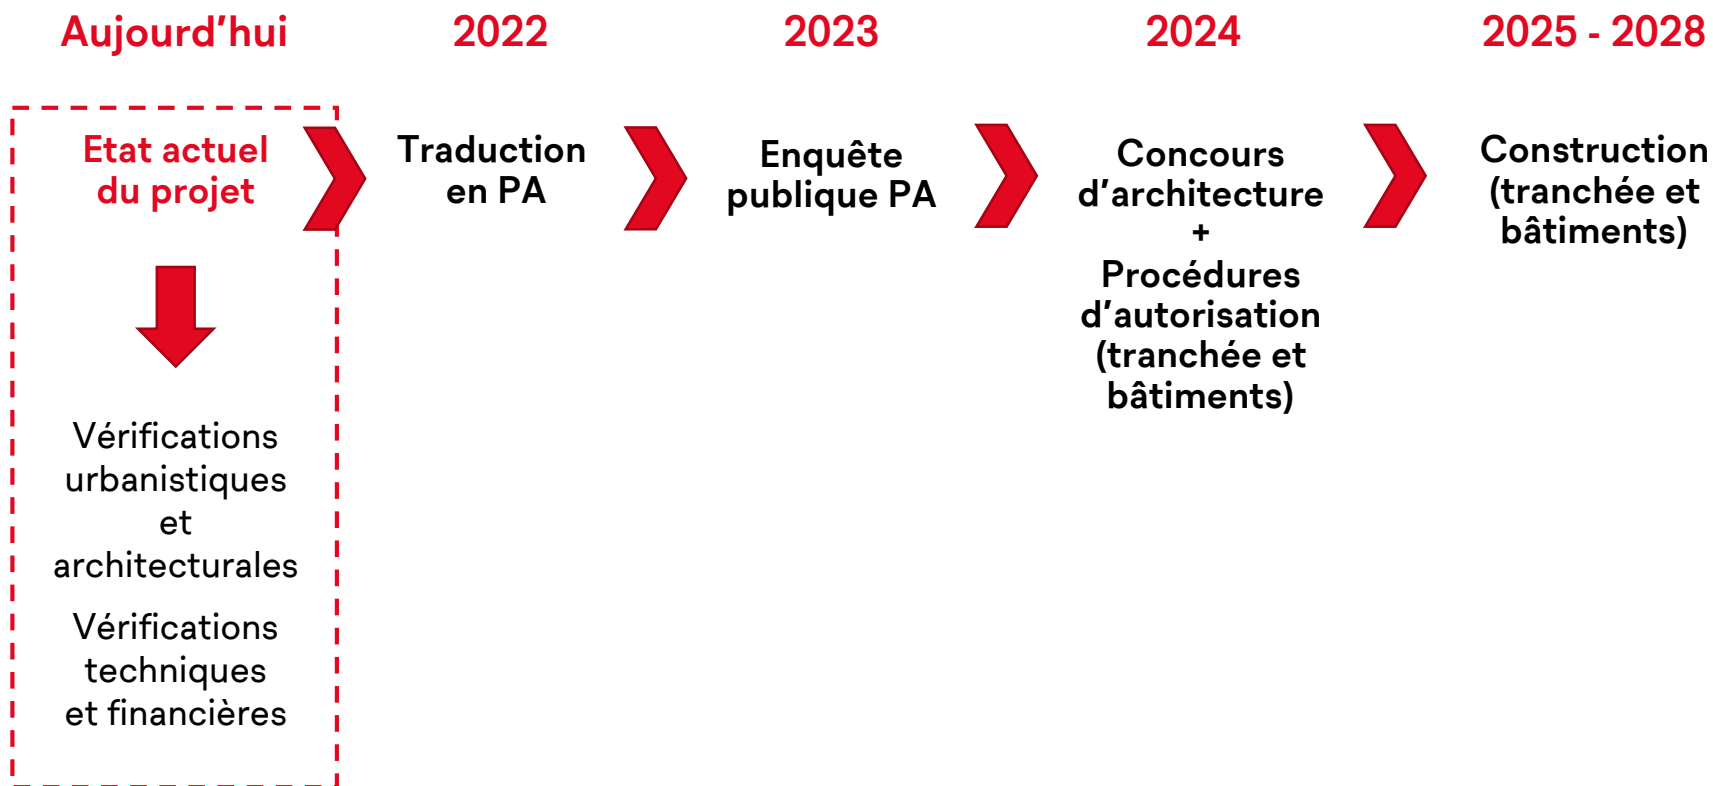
Aujourd’hui

Etat actuel du projet

Vérifications urbanistiques et architecturales

Vérifications techniques et financières

2022

Traduction en PA

2023

Enquête publique PA

2024

Concours d’architecture + Procédures d’autorisation (tranchée et bâtiments)

2025 - 2028

Construction (tranchée et bâtiments)